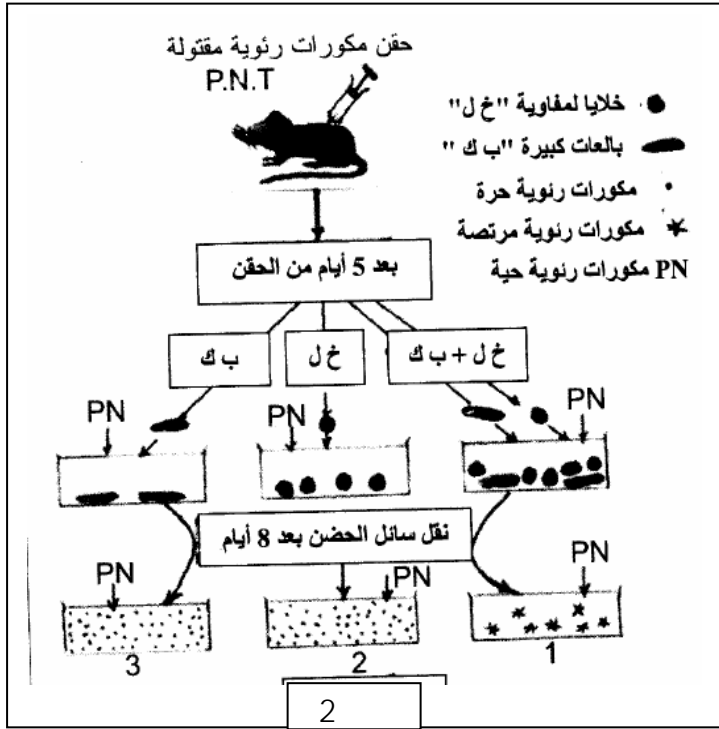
حقن مكورات رئوية مقتولة
P.N.T

خلايا لمفاوية "خ ل"
بالعات كبيرة "ب ك"
مكورات رئوية حرة
مكورات رئوية مرتصة
PN مكورات رئوية حية

بعد 5 أيام من الحقن

ب ك
خ ل
خ ل + ب ك

PN
PN
PN

نقل سائل الحضن بعد 8 أيام

PN
PN
PN

3
2
1

2